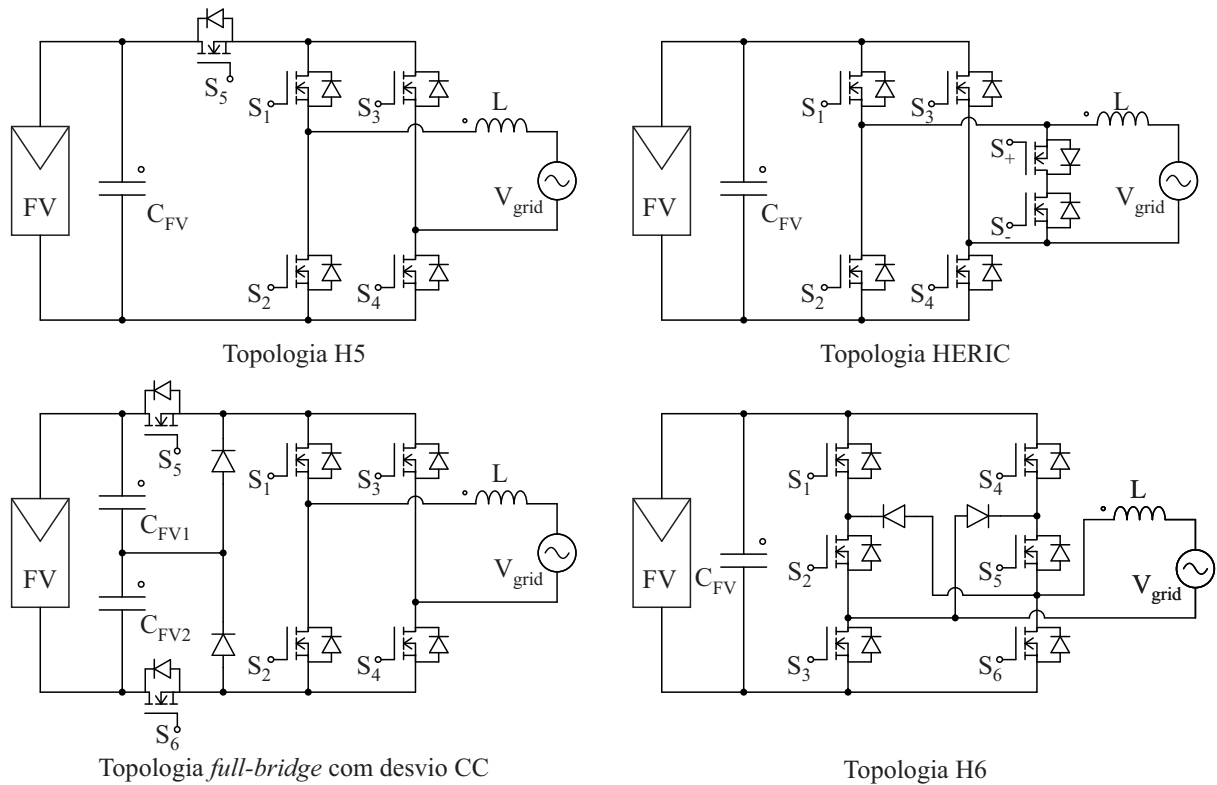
$S_5$ $S_1$ $S_3$ L FV $C_{FV}$ $V_{grid}$ $S_2$ $S_4$

Topologia H5

$S_1$ $S_3$ L $S_+$ FV $C_{FV}$ $S_-$ $V_{grid}$ $S_2$ $S_4$

Topologia HERIC

$S_5$ $S_1$ $S_3$ L $C_{FV1}$ FV $V_{grid}$ $C_{FV2}$ $S_2$ $S_4$ $S_6$

Topologia *full-bridge* com desvio CC

$S_1$ $S_4$ L $S_2$ $S_5$ FV $C_{FV}$ $V_{grid}$ $S_3$ $S_6$

Topologia H6